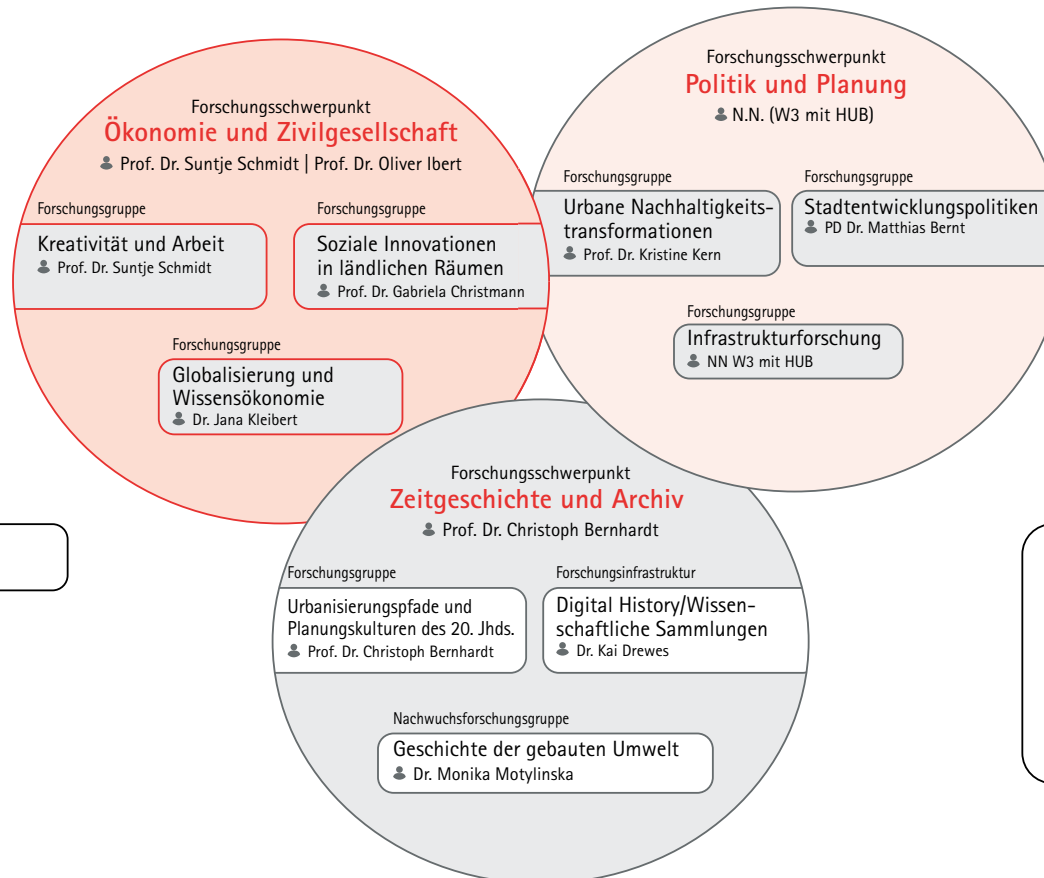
Forschungsschwerpunkt
Ökonomie und Zivilgesellschaft
Prof. Dr. Suntje Schmidt | Prof. Dr. Oliver Ibert

Forschungsgruppe
Kreativität und Arbeit
Prof. Dr. Suntje Schmidt

Forschungsgruppe
Soziale Innovationen in ländlichen Räumen
Prof. Dr. Gabriela Christmann

Forschungsgruppe
Globalisierung und Wissensökonomie
Dr. Jana Kleibert

Forschungsschwerpunkt
Politik und Planung
N.N. (W3 mit HUB)

Forschungsgruppe
Urbane Nachhaltigkeitstransformationen
Prof. Dr. Kristine Kern

Forschungsgruppe
Stadtentwicklungspolitiken
PD Dr. Matthias Bernt

Forschungsgruppe
Infrastrukturforschung
NN W3 mit HUB

Forschungsschwerpunkt
Zeitgeschichte und Archiv
Prof. Dr. Christoph Bernhardt

Forschungsgruppe
Urbanisierungspfade und Planungskulturen des 20. Jhds.
Prof. Dr. Christoph Bernhardt

Forschungsinfrastruktur
Digital History/Wissenschaftliche Sammlungen
Dr. Kai Drewes

Nachwuchsforschungsgruppe
Geschichte der gebauten Umwelt
Dr. Monika Motylinska